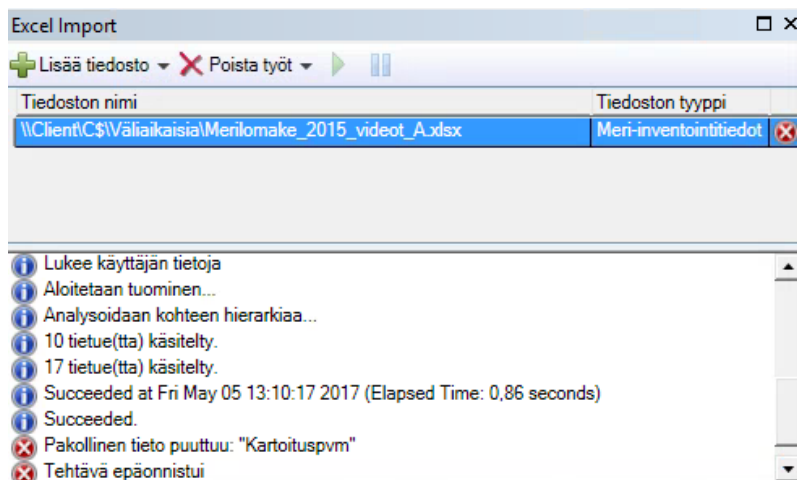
Excel Import

Lisää tiedosto ▾ Poista työt ▾

| Tiedoston nimi | Tiedoston tyyppi |
|---|---|
| \\Client\C$\Väliaikaisia\Merilomake_2015_videot_A.xlsx | Meri-inventointitiedot |

Lukee käyttäjän tietoja
Aloitetaan tuominen...
Analysoidaan kohteen hierarkiaa...
10 tietue(tta) käsitelty.
17 tietue(tta) käsitelty.
Succeeded at Fri May 05 13:10:17 2017 (Elapsed Time: 0,86 seconds)
Succeeded.
Pakollinen tieto puuttuu: "Kartoituspvm"
Tehtävä epäonnistui